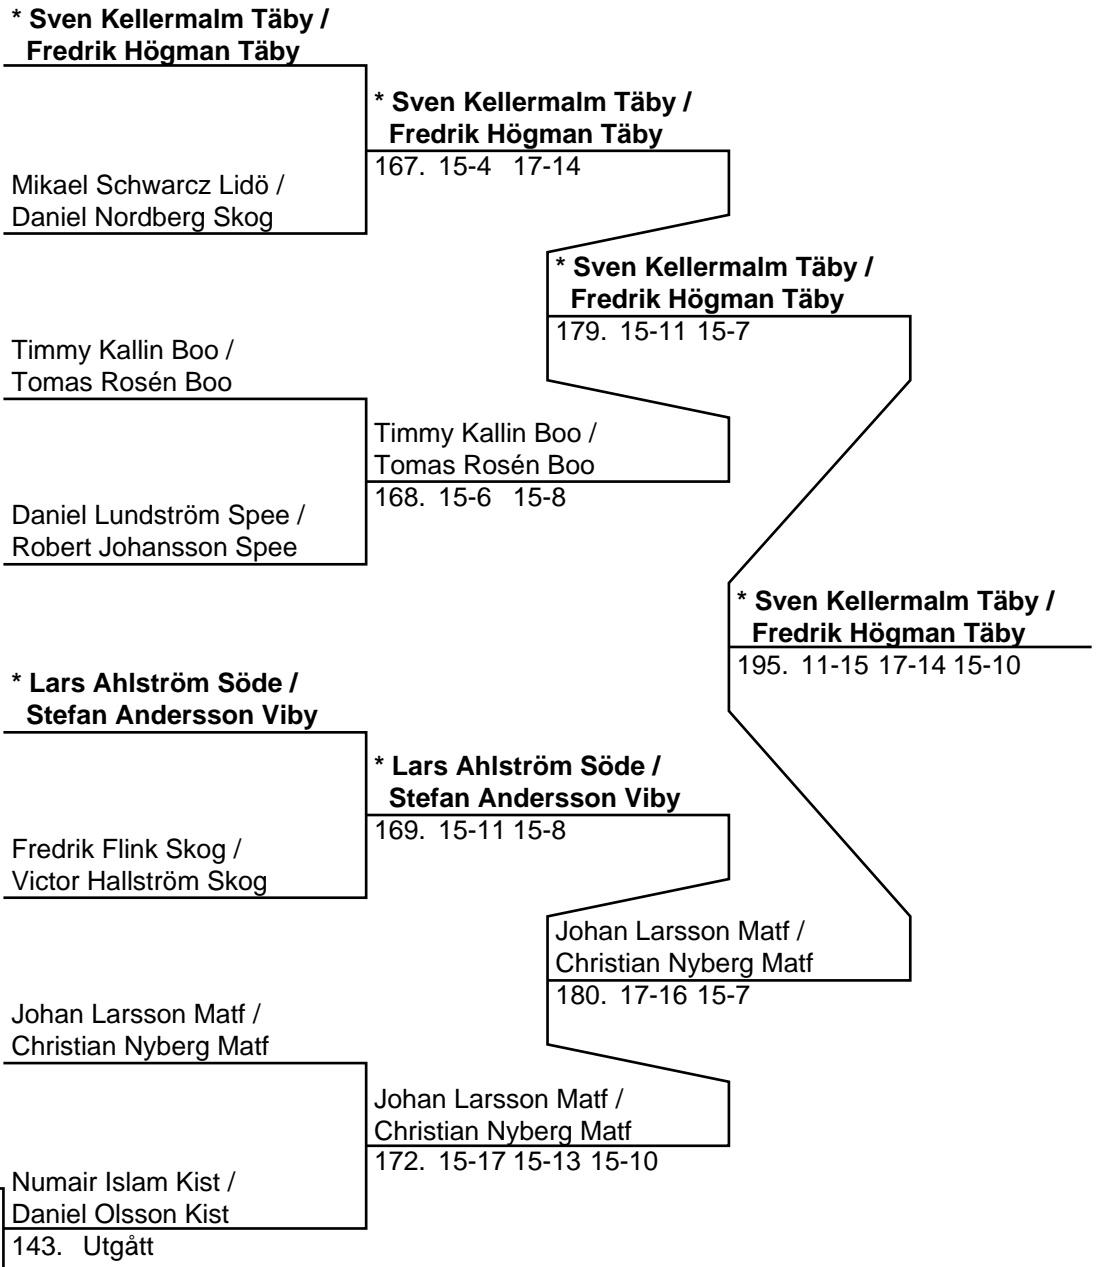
* Sven Kellermalm Täby /
Fredrik Högman Täby

Mikael Schwarcz Lidö /
Daniel Nordberg Skog

* Sven Kellermalm Täby /
Fredrik Högman Täby
167. 15-4 17-14

Timmy Kallin Boo /
Tomas Rosén Boo

Daniel Lundström Spee /
Robert Johansson Spee

Timmy Kallin Boo /
Tomas Rosén Boo
168. 15-6 15-8

* Sven Kellermalm Täby /
Fredrik Högman Täby
179. 15-11 15-7

* Sven Kellermalm Täby /
Fredrik Högman Täby
195. 11-15 17-14 15-10

* Lars Ahlström Söde /
Stefan Andersson Viby

Fredrik Flink Skog /
Victor Hallström Skog

* Lars Ahlström Söde /
Stefan Andersson Viby
169. 15-11 15-8

Johan Larsson Matf /
Christian Nyberg Matf

Numair Islam Kist /
Daniel Olsson Kist
143. Utgått

Johan Larsson Matf /
Christian Nyberg Matf
172. 15-17 15-13 15-10

Johan Larsson Matf /
Christian Nyberg Matf
180. 17-16 15-7